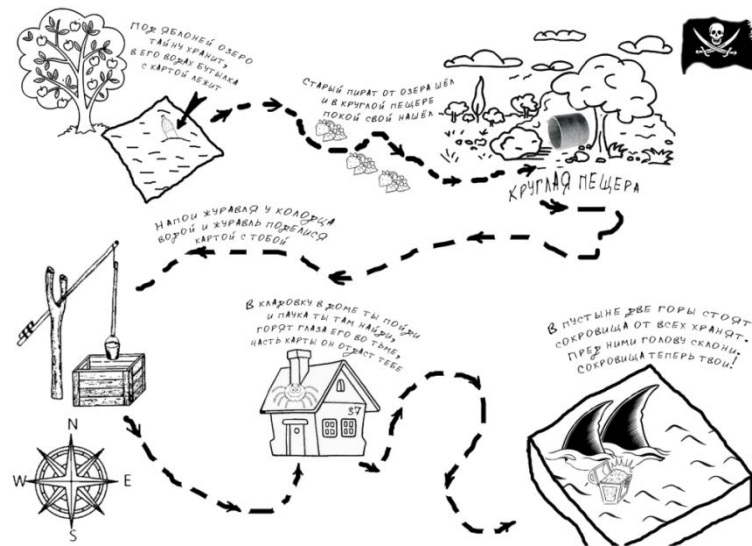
Под яблоней озеро тайну хранит, в его водах бутылка с картой лежит.

Старый пират от озера шёл и в круглой пещере покой свой нашёл.

Круглая пещера

Напои журавля у колодца водой и журавль поделится картой с тобой

В кладовку в доме ты пойди и паука ты там найди, горят глаза его во тьме, часть карты он отдаст тебе

37

В пустыне две горы стоят, сокровища от всех хранят. Пред ними голову склони, сокровища теперь твои!

N
W
E
S